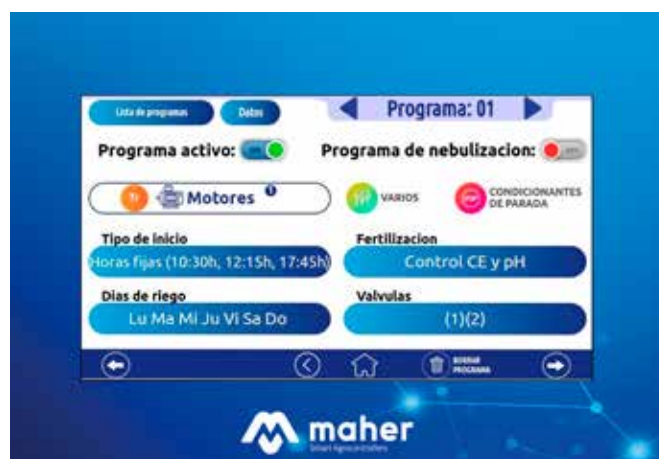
Lista de programas
Datos
Programa: 01
Programa activo:
Programa de nebulizacion:
Motores
VARIOS
CONDICIONANTES DE PARADA
Tipo de inicio
Horas fijas (10:30h, 12:15h, 17:45h)
Fertilizacion
Control CE y pH
Dias de riego
Lu Ma Mi Ju Vi Sa Do
Valvulas
(1)(2)
BORRAR PROGRAMA
maher
Smart Agrocontrollers